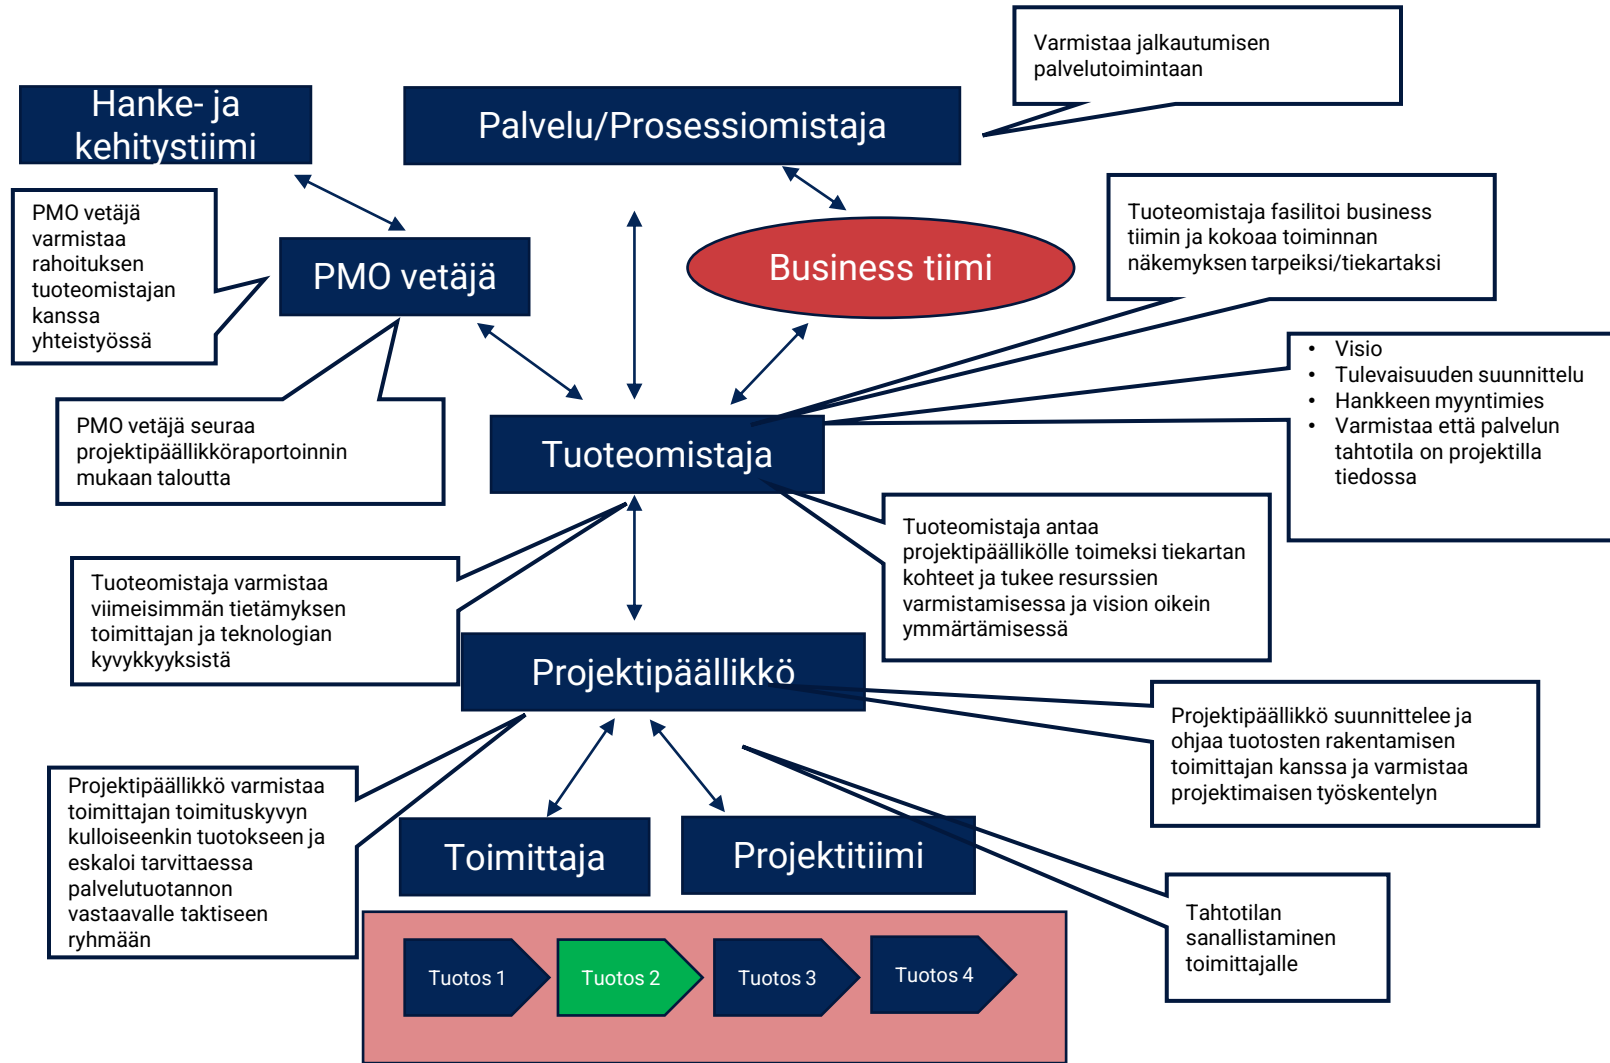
Varmistaa jalkautumisen palvelutoimintaan

Hanke- ja kehitystiimi

Palvelu/Prosessiomistaja

PMO vetäjä varmistaa rahoituksen tuoteomistajan kanssa yhteistyössä

PMO vetäjä

Business tiimi

Tuoteomistaja fasilitoi business tiimin ja kokoaa toiminnan näkemyksen tarpeiksi/tiekartaksi

• Visio
• Tulevaisuuden suunnittelu
• Hankkeen myyntimies
• Varmistaa että palvelun tahtotila on projektilla tiedossa

PMO vetäjä seuraa projektipäällikköraportoinnin mukaan taloutta

Tuoteomistaja

Tuoteomistaja antaa projektipäällikölle toimeksi tiekartan kohteet ja tukee resurssien varmistamisessa ja vision oikein ymmärtämisessä

Tuoteomistaja varmistaa viimeisimmän tietämyksen toimittajan ja teknologian kyvykkyyksistä

Projektipäällikkö

Projektipäällikkö suunnittelee ja ohjaa tuotosten rakentamisen toimittajan kanssa ja varmistaa projektimaisen työskentelyn

Projektipäällikkö varmistaa toimittajan toimituskyvyn kulloiseenkin tuotokseen ja eskaloi tarvittaessa palvelutuotannon vastaavalle taktiseen ryhmään

Toimittaja

Projektitiimi

Tahtotilan sanallistaminen toimittajalle

Tuotos 1

Tuotos 2

Tuotos 3

Tuotos 4